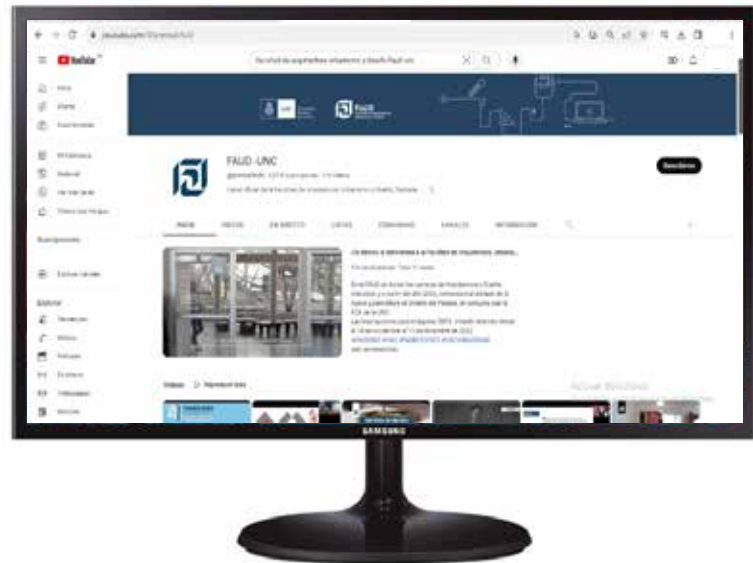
YouTube

Facultad de Arquitectura Urbanismo y Diseño Faud unc

FAUD

FAUD -UNC

Suscribirse

INICIO    VIDEOS    EN DIRECTO    LISTAS    COMUNIDAD    CANALES    INFORMACIÓN

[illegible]

Videos    Reproducir todo

Activar Windows

SAMSUNG